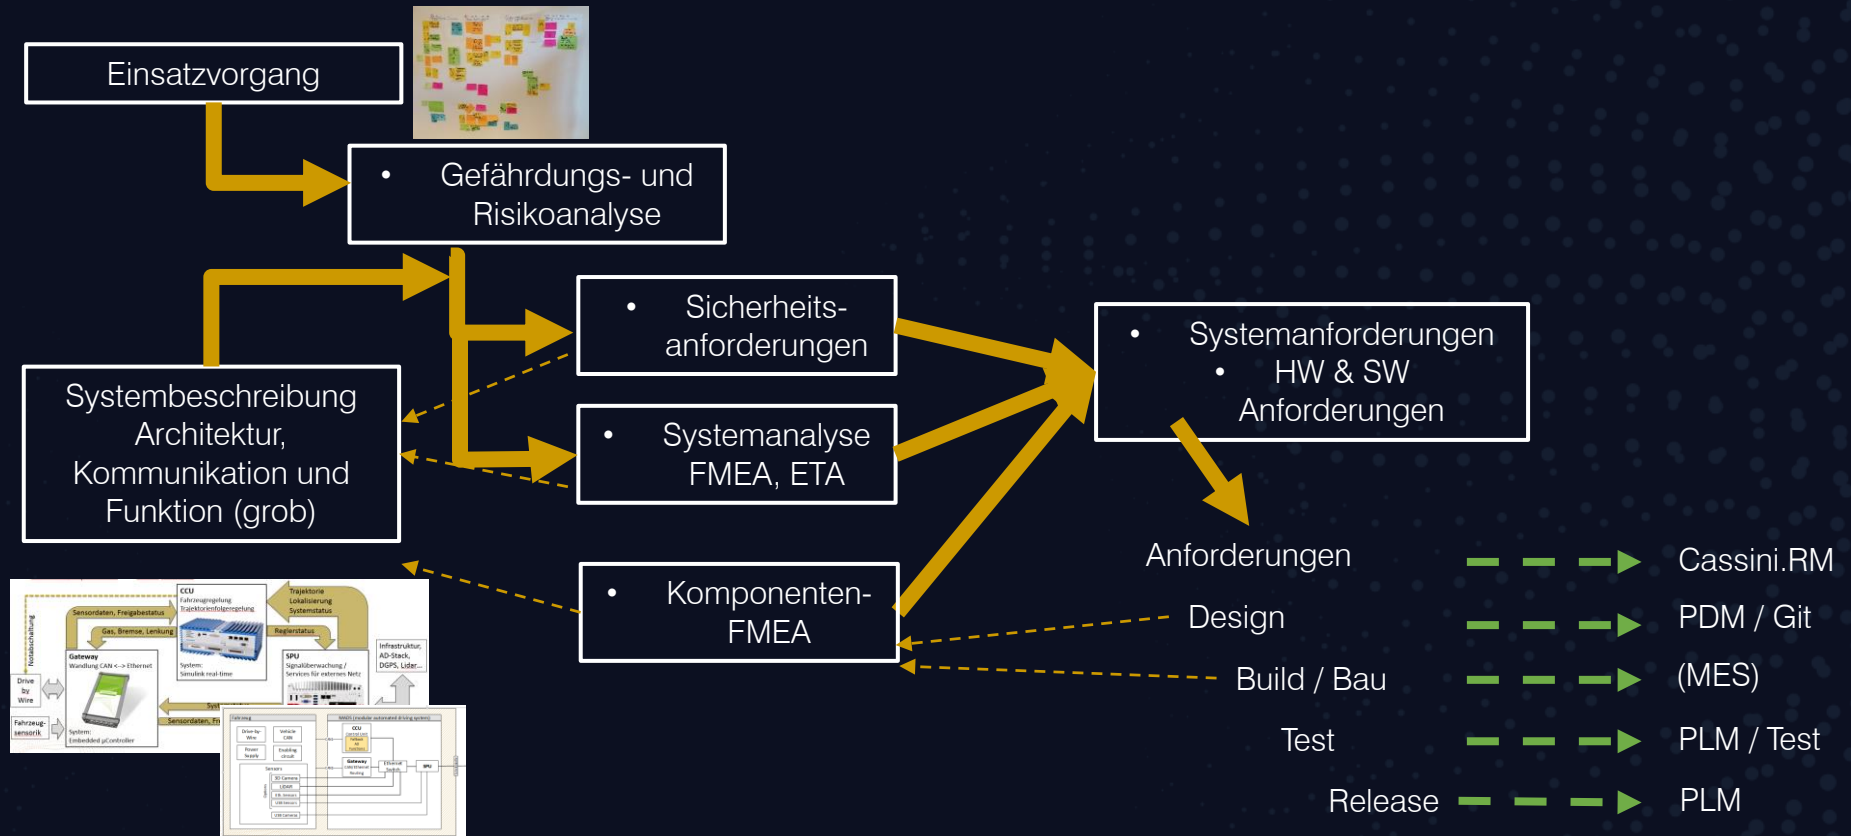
Einsatzvorgang

• Gefährdungs- und Risikoanalyse

• Sicherheits-anforderungen

• Systemanalyse FMEA, ETA

• Komponenten-FMEA

Systembeschreibung Architektur, Kommunikation und Funktion (grob)

• Systemanforderungen
• HW & SW Anforderungen

Anforderungen → Cassini.RM
Design → PDM / Git
Build / Bau → (MES)
Test → PLM / Test
Release → PLM

CCU
Fahrzeugregelung
Trajektorienfolgeregelung
Trajektorie
Lokalisierung
Systemstatus
Sensordaten, Freigabestatus
Gas, Bremse, Lenkung
Reglerstatus
Notabschaltung
Gateway
Wandlung CAN <-> Ethernet
System:
Simulink real-time
SPU
Signalüberwachung /
Services für externes Netz
Infrastruktur:
AD-Stack,
DGPS, Lidar...
Drive by Wire
Fahrzeug-sensorik
System:
Embedded µController
Sensordaten, Fr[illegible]
Sys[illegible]